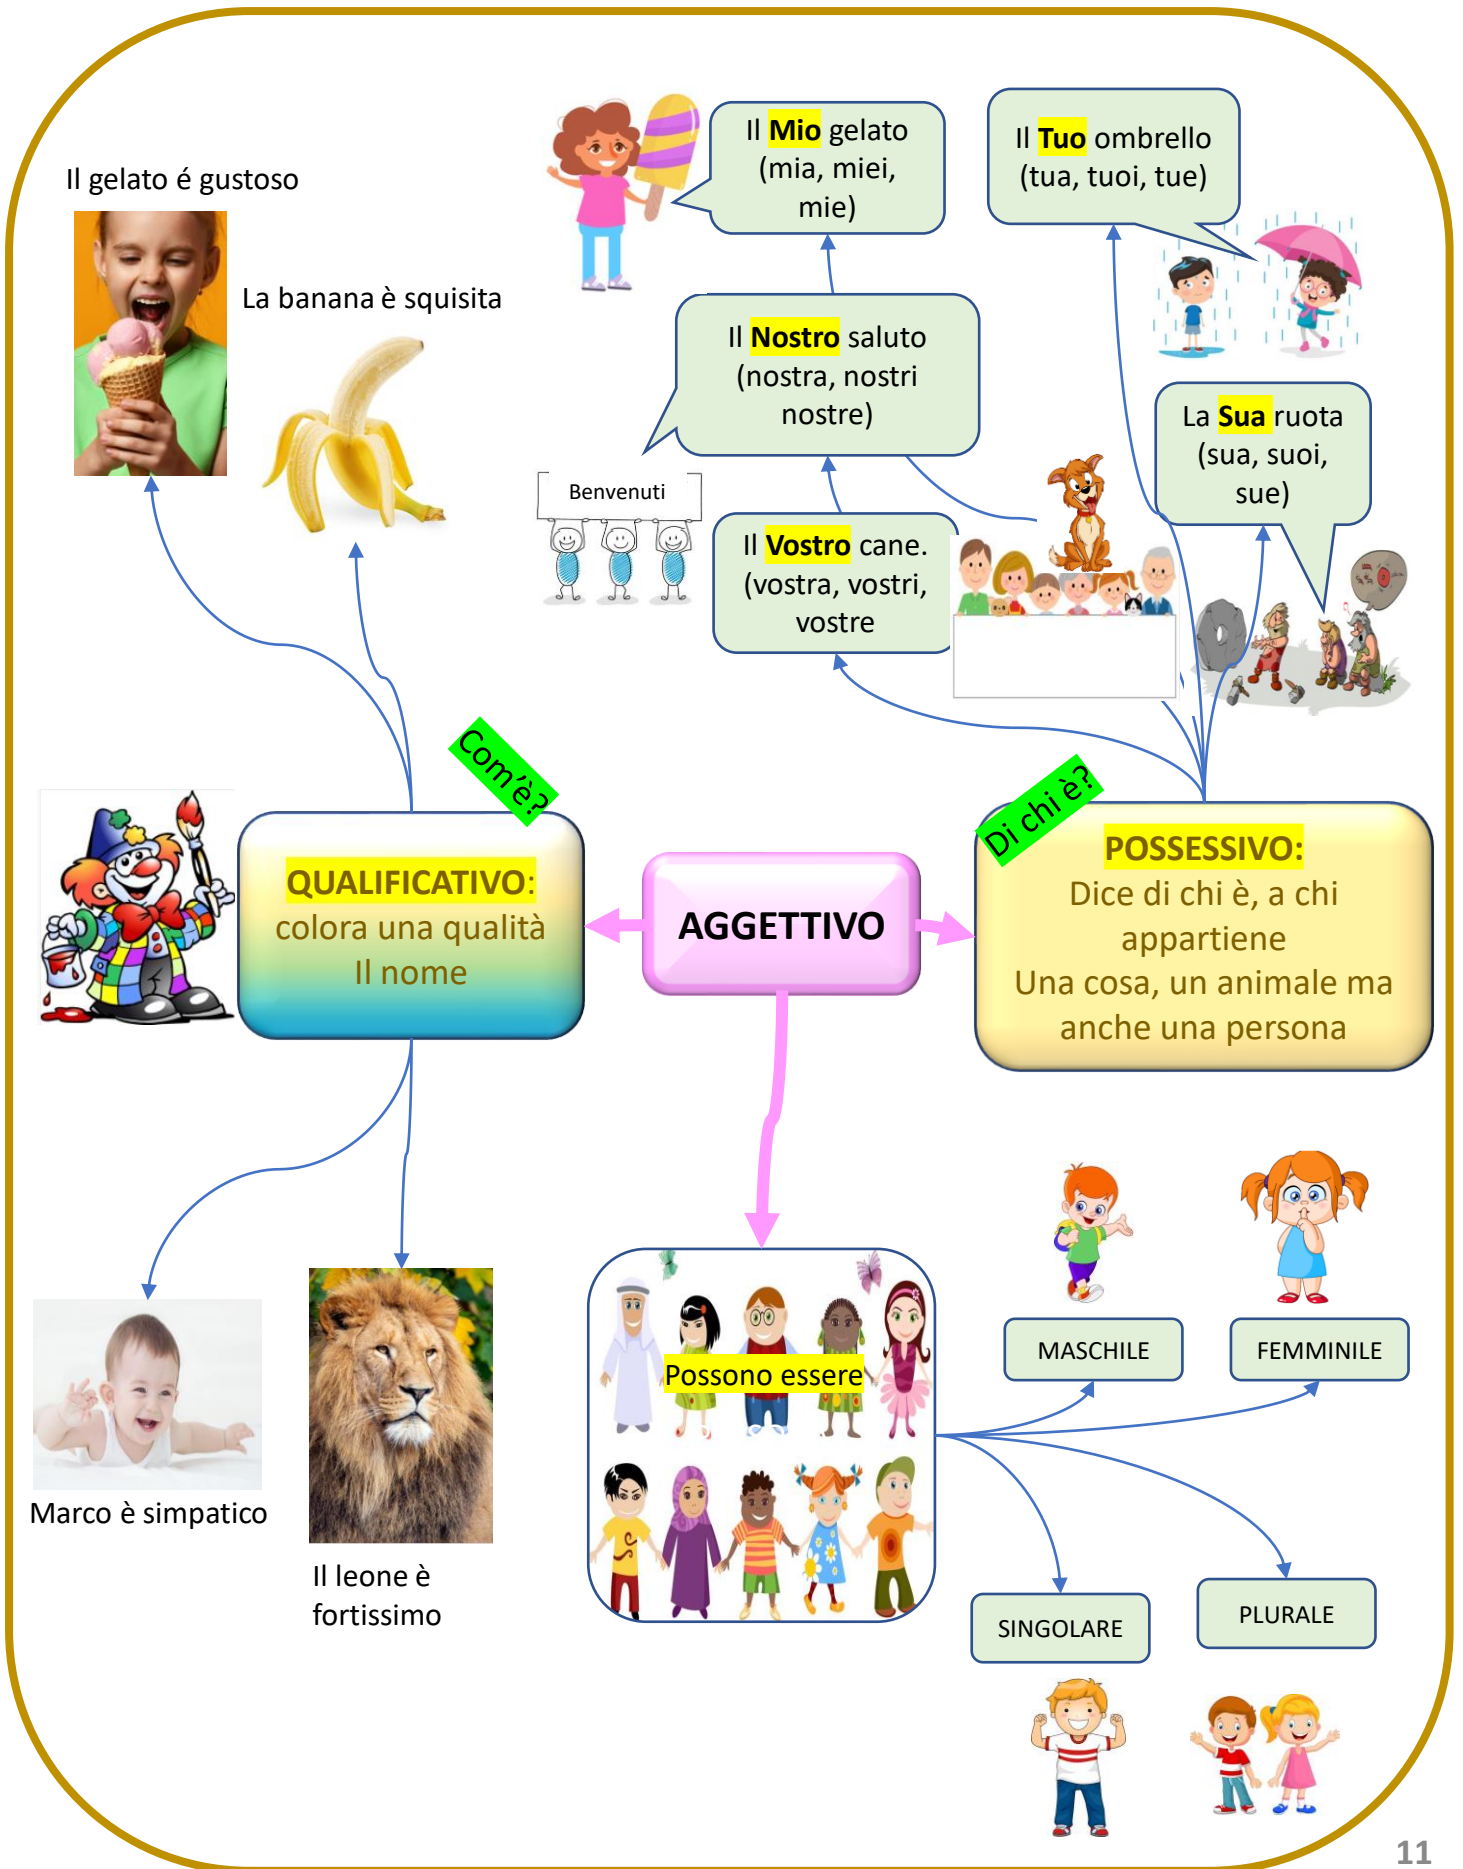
Il gelato é gustoso

La banana è squisita

Il Mio gelato (mia, miei, mie)

Il Tuo ombrello (tua, tuoi, tue)

Il Nostro saluto (nostra, nostri nostre)

Benvenuti

La Sua ruota (sua, suoi, sue)

Il Vostro cane. (vostra, vostri, vostre

Com'è?

Di chi è?

QUALIFICATIVO: colora una qualità Il nome

AGGETTIVO

POSSESSIVO: Dice di chi è, a chi appartiene Una cosa, un animale ma anche una persona

Possono essere

MASCHILE

FEMMINILE

Marco è simpatico

Il leone è fortissimo

SINGOLARE

PLURALE

11